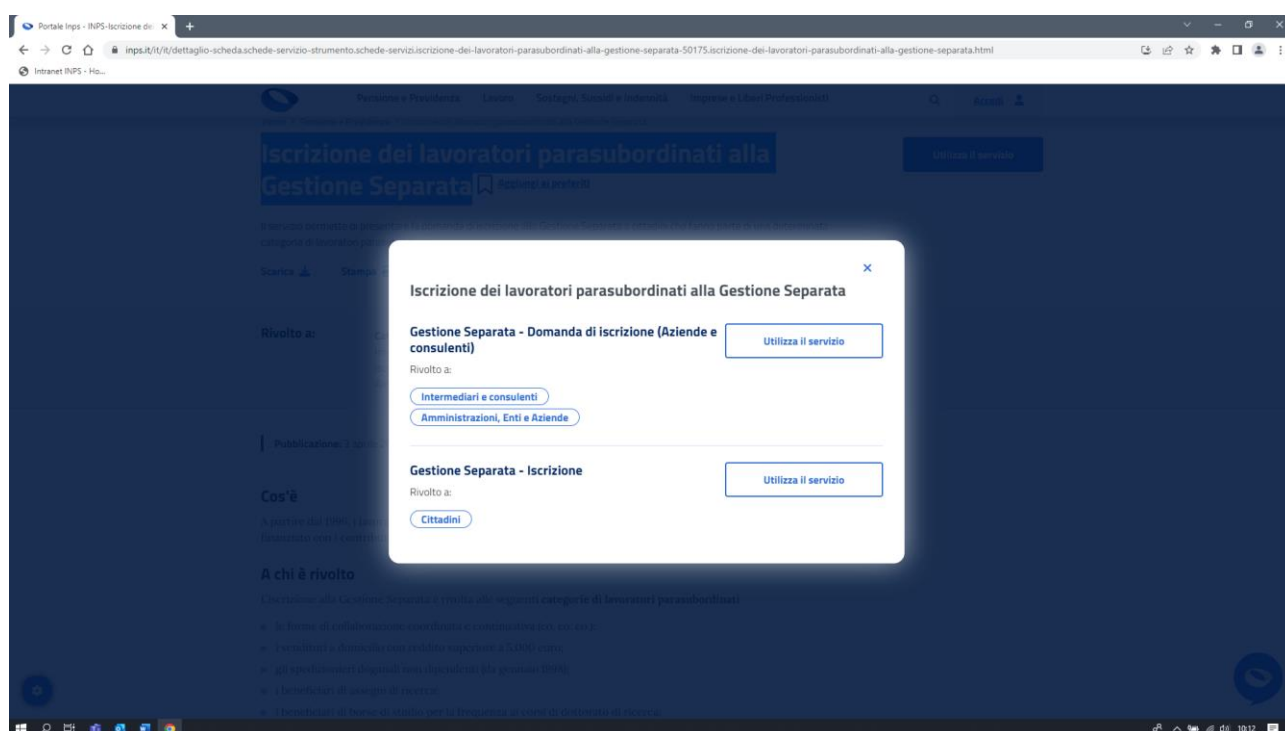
Portale Inps - INPS-Iscrizione dei ×

inps.it/it/it/dettaglio-scheda.schede-servizio-strumento.schede-servizi.iscrizione-dei-lavoratori-parasubordinati-alla-gestione-separata-50175.iscrizione-dei-lavoratori-parasubordinati-alla-gestione-separata.html

Intranet INPS - Ho...

Pensione e Previdenza Lavoro Sostegni, Sussidi e Indennità Imprese e Liberi Professionisti Accedi

Iscrizione dei lavoratori parasubordinati alla Gestione Separata

Aggiungi ai preferiti

Utilizza il servizio

Scarica Stampa

Rivolto a:

Pubblicazione:

Cos'è

A chi è rivolto

Iscrizione dei lavoratori parasubordinati alla Gestione Separata

×

Gestione Separata - Domanda di iscrizione (Aziende e consulenti)

Rivolto a:

Intermediari e consulenti

Amministrazioni, Enti e Aziende

Utilizza il servizio

Gestione Separata - Iscrizione

Rivolto a:

Cittadini

Utilizza il servizio

10:12